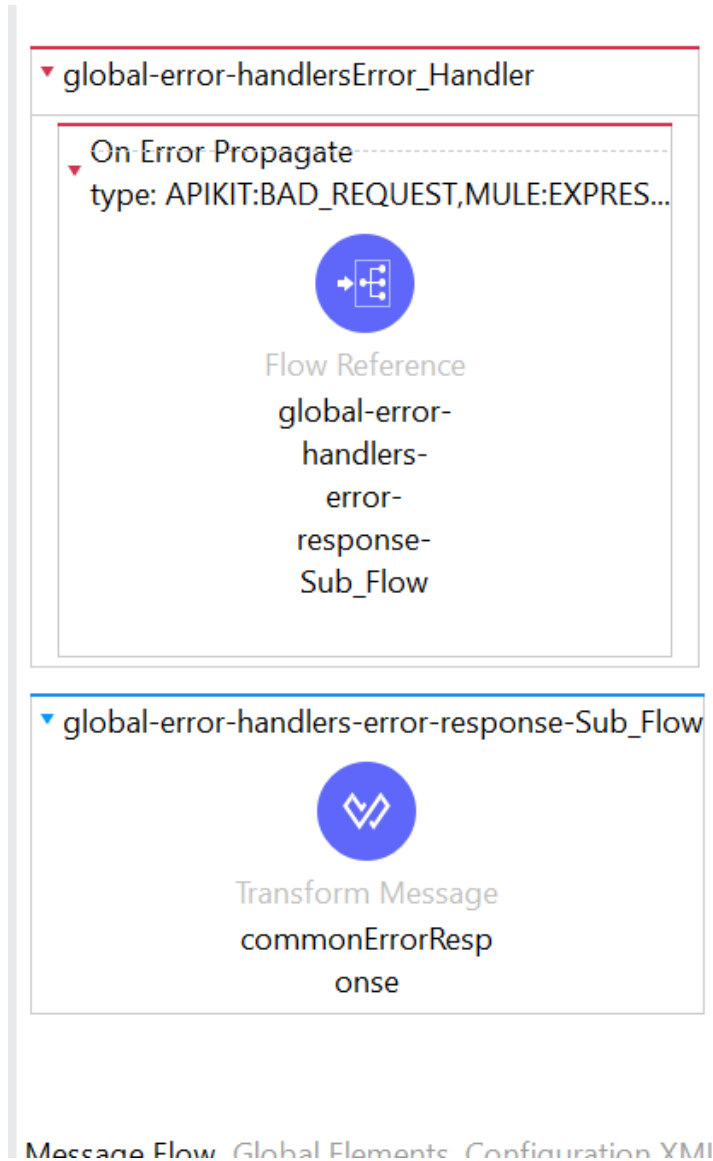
global-error-handlersError_Handler

On Error Propagate
type: APIKIT:BAD_REQUEST,MULE:EXPRES...

Flow Reference
global-error-handlers-error-response-Sub_Flow

global-error-handlers-error-response-Sub_Flow

Transform Message
commonErrorResponse

Message Flow Global Elements Configuration XML